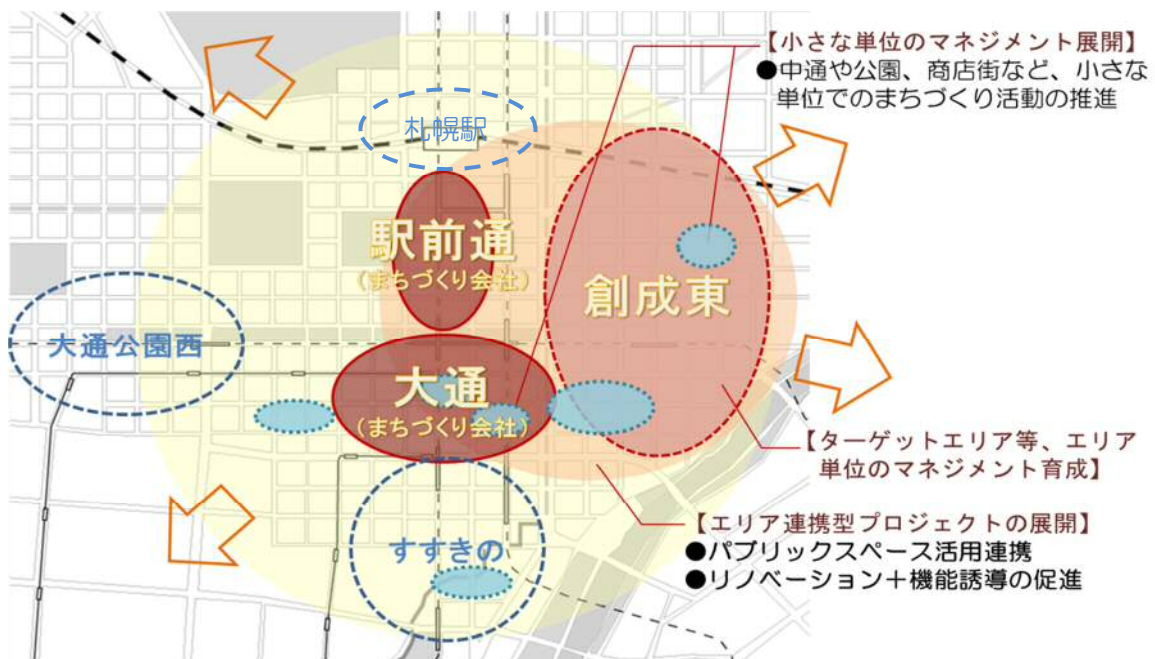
【小さな単位のマネジメント展開】
●中通や公園、商店街など、小さな単位でのまちづくり活動の推進

札幌駅

駅前通
（まちづくり会社）

創成東

大通公園西

大通
（まちづくり会社）

【ターゲットエリア等、エリア単位のマネジメント育成】

すすきの

【エリア連携型プロジェクトの展開】
●パブリックスペース活用連携
●リノベーション＋機能誘導の促進